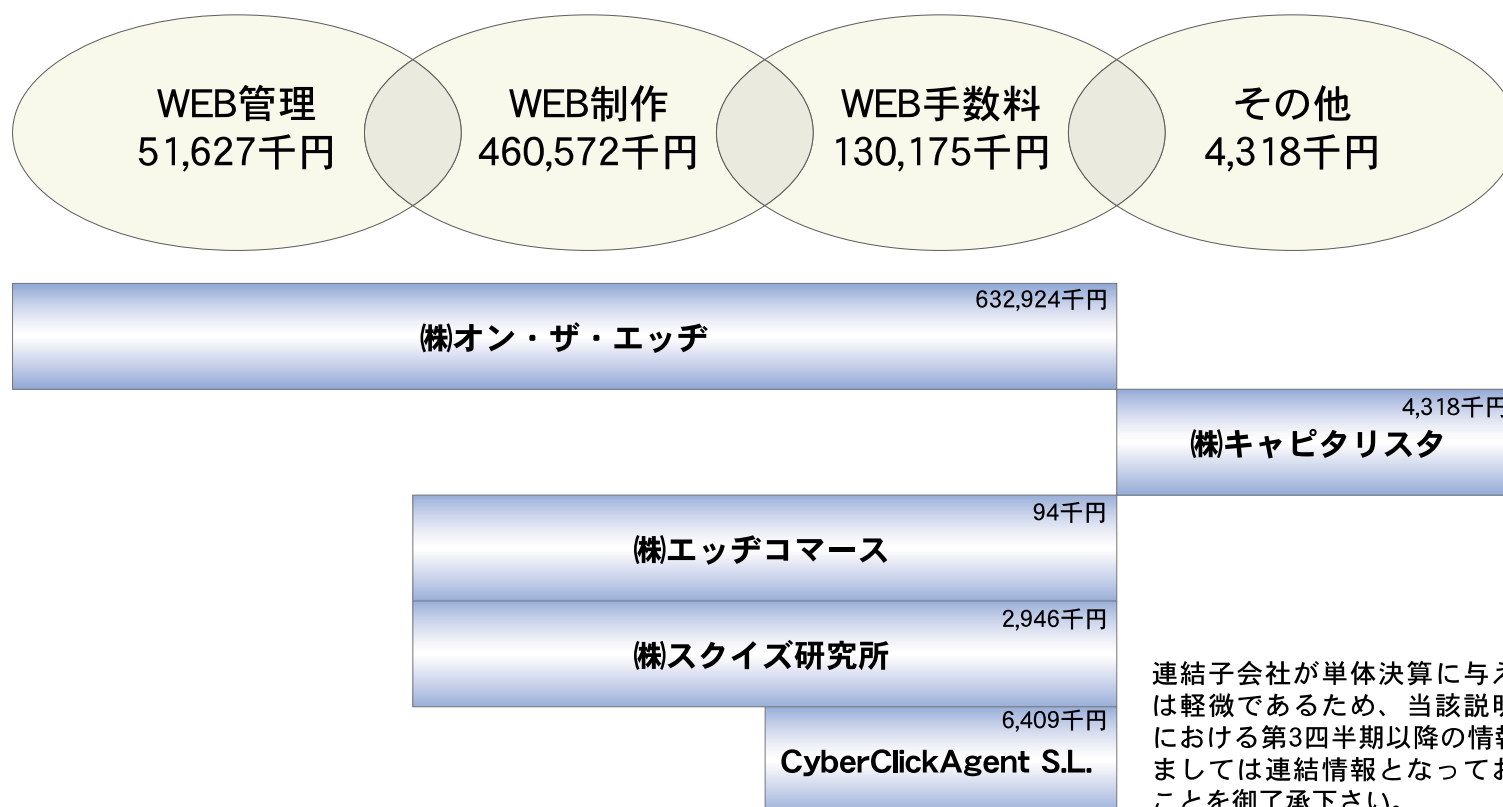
WEB管理
51,627千円

WEB制作
460,572千円

WEB手数料
130,175千円

その他
4,318千円

632,924千円
㈱オン・ザ・エッヂ

4,318千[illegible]
㈱キャピタリスタ

94千円
㈱エッヂコマース

2,946千円
㈱スクイズ研究所

6,409千円
CyberClickAgent S.L.

連結子会社が単体決算に与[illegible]
は軽微であるため、当該説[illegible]
における第3四半期以降の情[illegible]
ましては連結情報となって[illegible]
ことを御了承下さい。